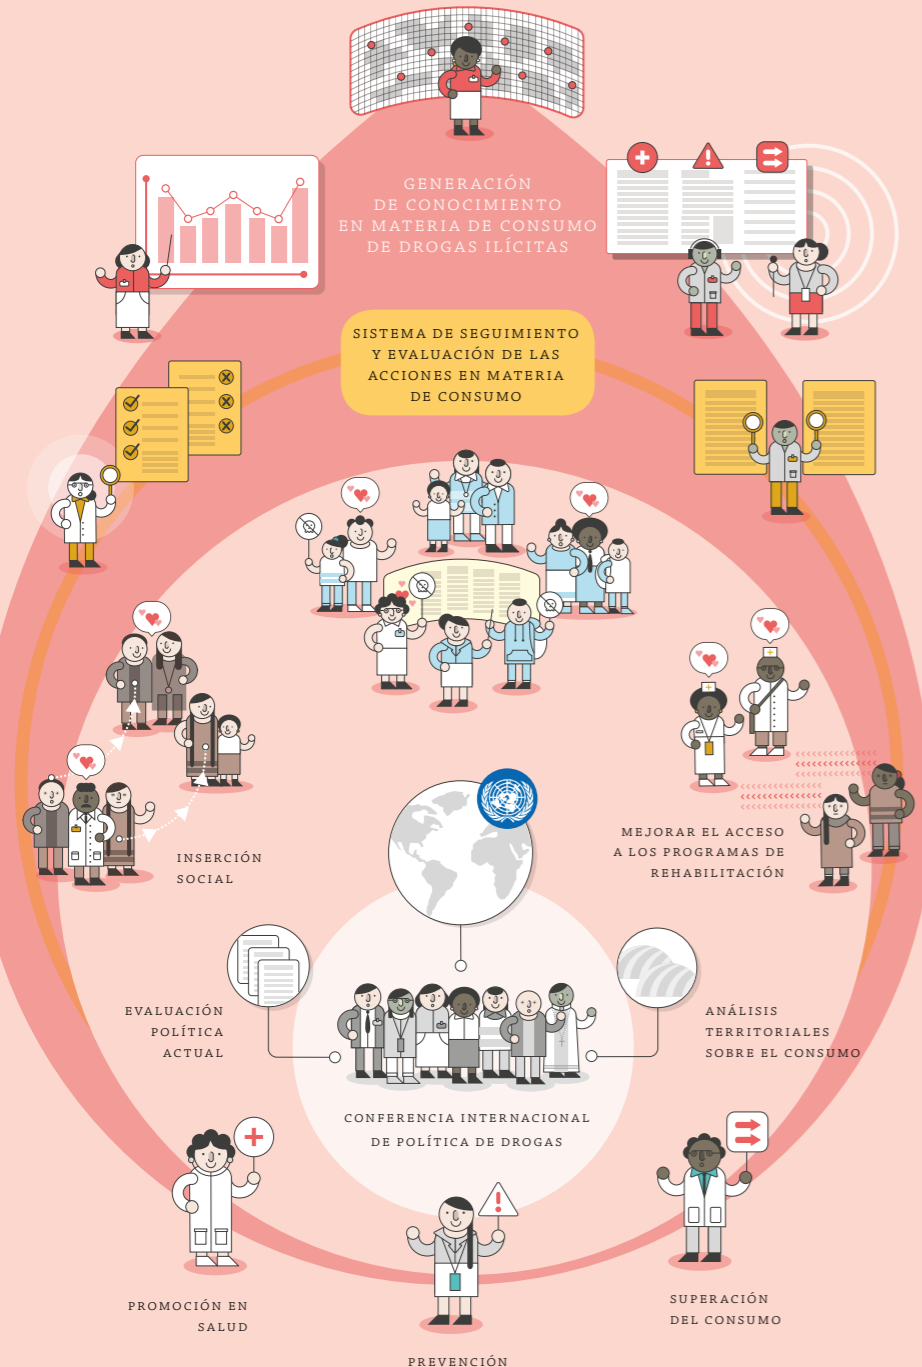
GENERACIÓN DE CONOCIMIENTO EN MATERIA DE CONSUMO DE DROGAS ILÍCITAS

SISTEMA DE SEGUIMIENTO Y EVALUACIÓN DE LAS ACCIONES EN MATERIA DE CONSUMO

INSERCIÓN SOCIAL

MEJORAR EL ACCESO A LOS PROGRAMAS DE REHABILITACIÓN

EVALUACIÓN POLÍTICA ACTUAL

ANÁLISIS TERRITORIALES SOBRE EL CONSUMO

CONFERENCIA INTERNACIONAL DE POLÍTICA DE DROGAS

PROMOCIÓN EN SALUD

SUPERACIÓN DEL CONSUMO

PREVENCIÓN